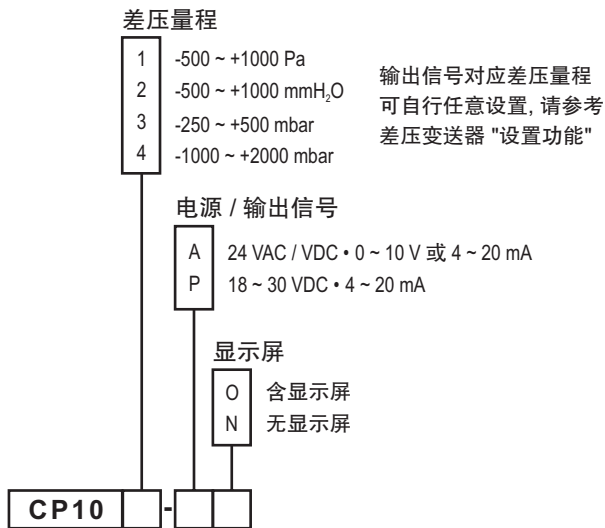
差压量程

1 -500 ~ +1000 Pa
2 -500 ~ +1000 mmH$_2$O
3 -250 ~ +500 mbar
4 -1000 ~ +2000 mbar

输出信号对应差压量程可自行任意设置, 请参考差压变送器 "设置功能"

电源 / 输出信号

A 24 VAC / VDC • 0 ~ 10 V 或 4 ~ 20 mA
P 18 ~ 30 VDC • 4 ~ 20 mA

显示屏

O 含显示屏
N 无显示屏

CP10 -